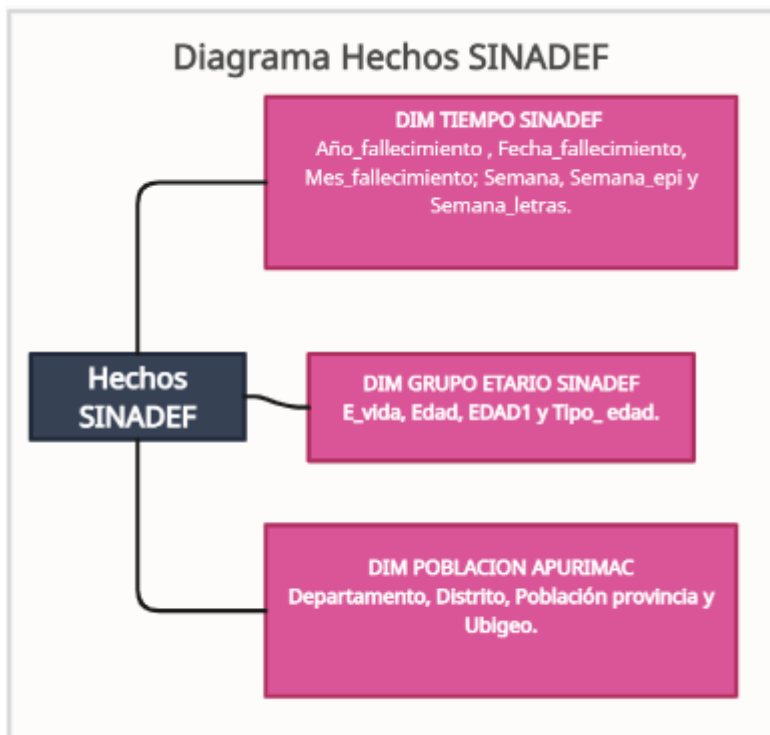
Diagrama Hechos SINADEF

DIM TIEMPO SINADEF
Año_fallecimiento , Fecha_fallecimiento, Mes_fallecimiento; Semana, Semana_epi y Semana_letras.

Hechos SINADEF

DIM GRUPO ETARIO SINADEF
E_vida, Edad, EDAD1 y Tipo_ edad.

DIM POBLACION APURIMAC
Departamento, Distrito, Población provincia y Ubigeo.